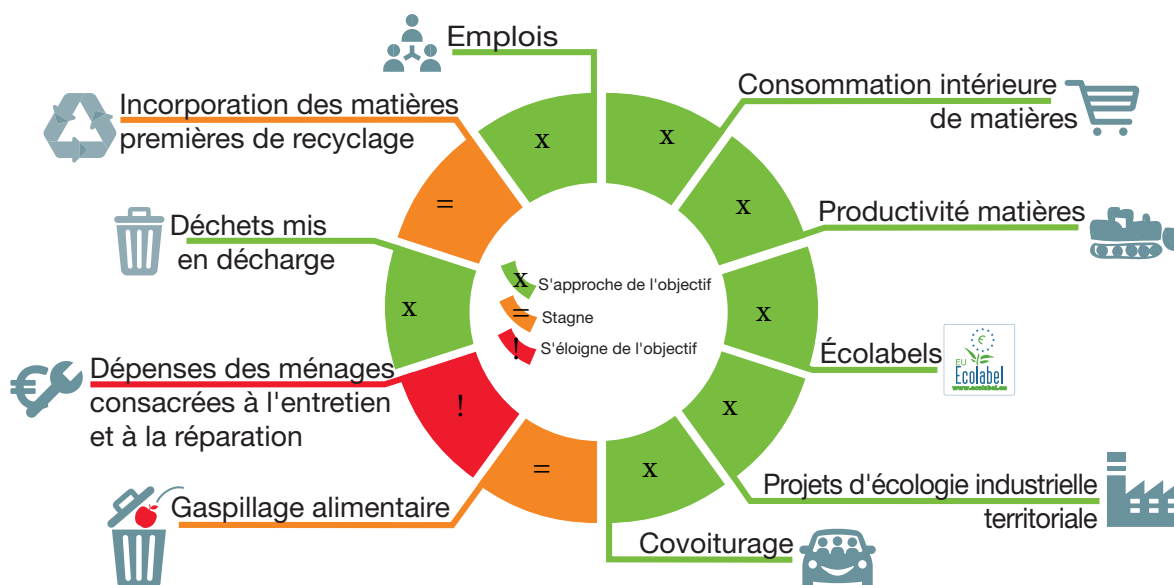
Emplois

Consommation intérieure de matières

Incorporation des matières premières de recyclage

Productivité matières

Déchets mis en décharge

x S'approche de l'objectif
= Stagne
! S'éloigne de l'objectif

Écolabels

EU Ecolabel
www.ecolabel.eu

Dépenses des ménages consacrées à l'entretien et à la réparation

Projets d'écologie industrielle territoriale

Gaspillage alimentaire

Covoiturage

x
x
x
x
x
x
x
=
=
!